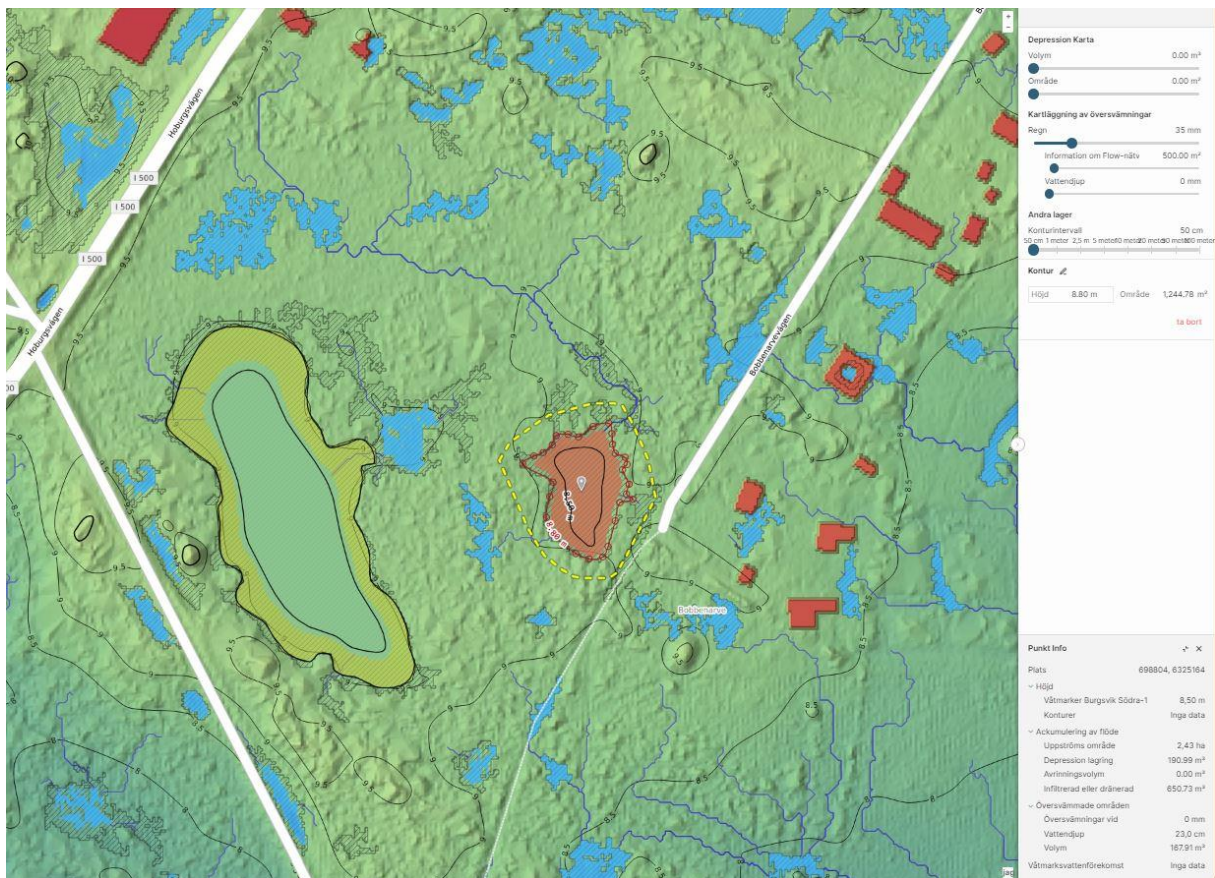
Hoburgsvägen
I 500
I 500
I 500
Hoburgsvägen
500
Bobbenarvevägen
Bobbenarve
9.5
9
8.5
8.80 m
8.80 m

+
−

Depression Karta
Volym 0.00 m³
Område 0.00 m²

Kartläggning av översvämningar
Regn 35 mm
Information om Flow-nätv 500.00 m²
Vattendjup 0 mm

Andra lager
Konturintervall 50 cm
50 cm 1 meter 2,5 m 5 meter 10 meter 20 meter 50 meter 100 meter

Kontur
Höjd 8.80 m Område 1,244.78 m²
ta bort

Punkt Info
Plats 698804, 6325164
Höjd
Våtmarker Burgsvik Södra-1 8,50 m
Konturer Inga data
Ackumulering av flöde
Uppströms område 2,43 ha
Depression lagring 190.99 m³
Avrinningsvolym 0.00 m³
Infiltrerad eller dränerad 650.73 m³
Översvämmade områden
Översvämningar vid 0 mm
Vattendjup 23,0 cm
Volym 167.91 m³
Våtmarksvattenförekomst Inga data